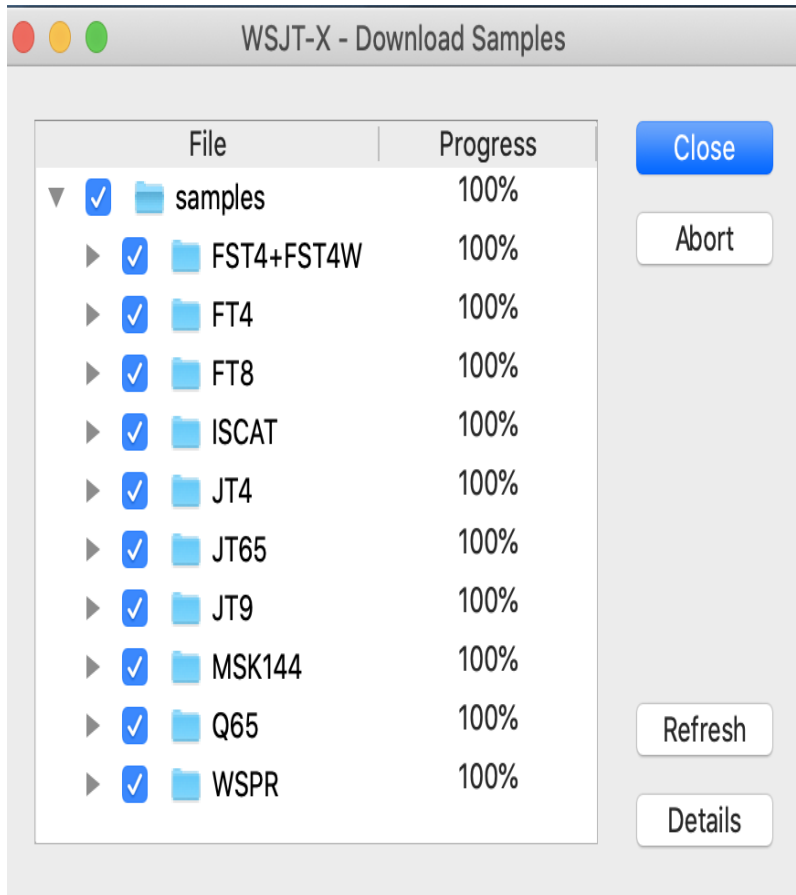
WSJT-X - Download Samples

| File | Progress |
|---|---|
| samples | 100% |
| FST4+FST4W | 100% |
| FT4 | 100% |
| FT8 | 100% |
| ISCAT | 100% |
| JT4 | 100% |
| JT65 | 100% |
| JT9 | 100% |
| MSK144 | 100% |
| Q65 | 100% |
| WSPR | 100% |

Close

Abort

Refresh

Details